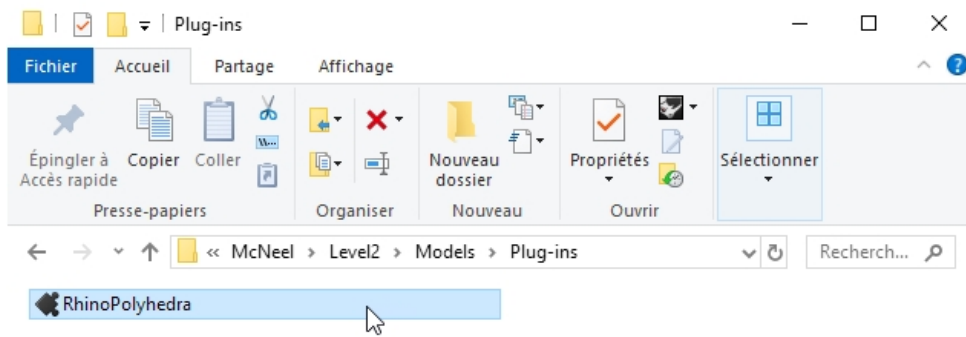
Plug-ins

Fichier | Accueil | Partage | Affichage

Épingler à Accès rapide
Copier
Coller
Presse-papiers

Organiser

Nouveau dossier
Nouveau

Propriétés
Ouvrir

Sélectionner

« McNeel › Level2 › Models › Plug-ins

Recherch...

RhinoPolyhedra